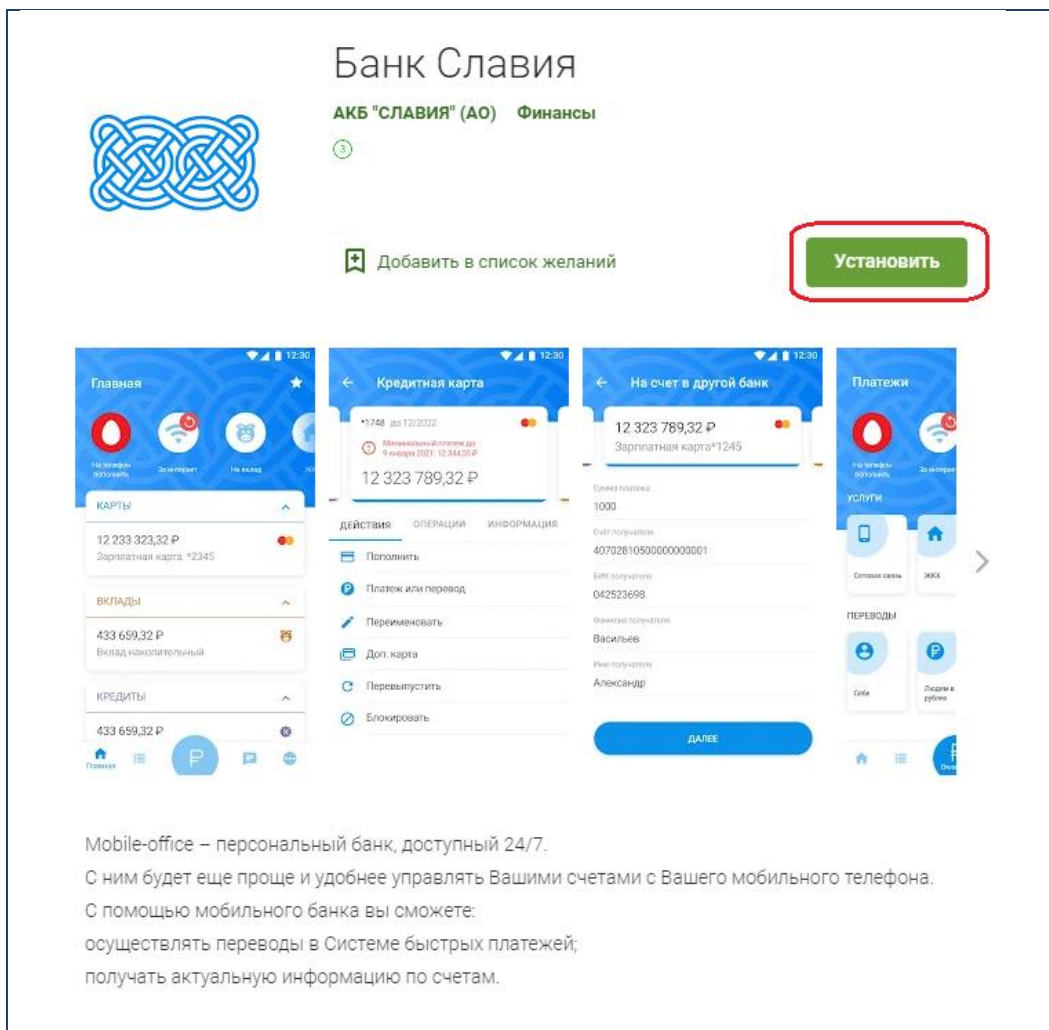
Банк Славия

АКБ "СЛАВИЯ" (АО) Финансы

3

Добавить в список желаний

Установить

12:30

Главная

На телефон пополнить

За интернет

На вклад

КАРТЫ

12 233 323,32 ₽
Зарплатная карта *2345

ВКЛАДЫ

433 659,32 ₽
Вклад накопительный

КРЕДИТЫ

433 659,32 ₽

Главная

12:30

Кредитная карта

*1748 до 12/2022

Минимальный платеж до 9 января 2021: 12 344,00 ₽

12 323 789,32 ₽

ДЕЙСТВИЯ ОПЕРАЦИИ ИНФОРМАЦИЯ

Пополнить

Платеж или перевод

Переименовать

Доп. карта

Перевыпустить

Блокировать

12:30

На счет в другой банк

12 323 789,32 ₽
Зарплатная карта*1245

Сумма платежа
1000

Счёт получателя
40702810500000000001

БИК получателя
042523698

Фамилия получателя
Васильев

Имя получателя
Александр

ДАЛЕЕ

Платежи

На телефон пополнить

За интернет

УСЛУГИ

Сотовая связь

ЖКХ

ПЕРЕВОДЫ

Себе

Людям в рублях

Mobile-office – персональный банк, доступный 24/7.
С ним будет еще проще и удобнее управлять Вашими счетами с Вашего мобильного телефона.
С помощью мобильного банка вы сможете:
осуществлять переводы в Системе быстрых платежей;
получать актуальную информацию по счетам.